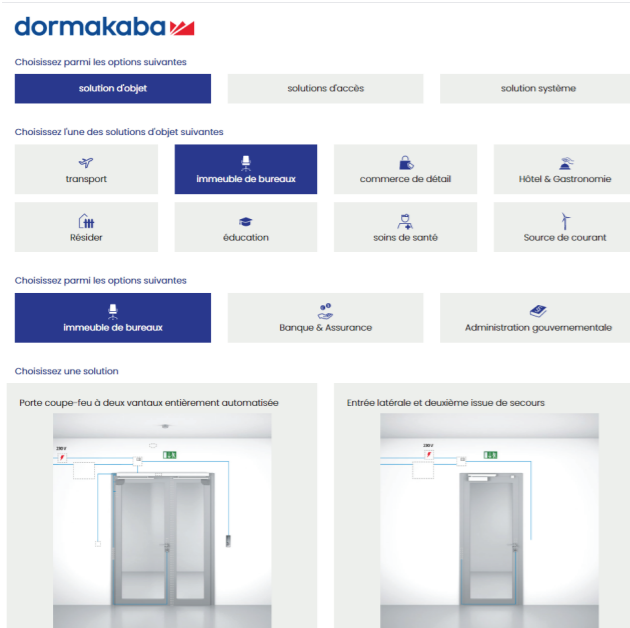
dormakaba

Choisissez parmi les options suivantes

solution d'objet

solutions d'accès

solution système

Choisissez l'une des solutions d'objet suivantes

transport

immeuble de bureaux

commerce de détail

Hôtel & Gastronomie

Résider

éducation

soins de santé

Source de courant

Choisissez parmi les options suivantes

immeuble de bureaux

Banque & Assurance

Administration gouvernementale

Choisissez une solution

Porte coupe-feu à deux vantaux entièrement automatisée

230V

Entrée latérale et deuxième issue de secours

230V